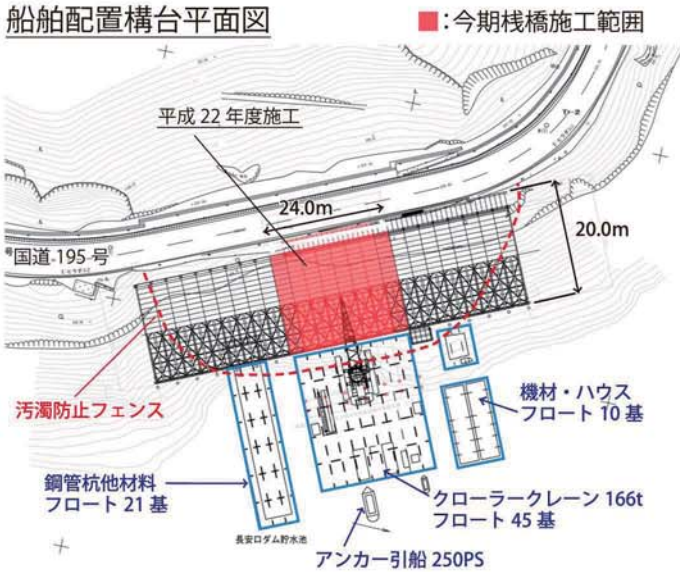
船舶配置構台平面図

■:今期桟橋施工範囲

平成 22 年度施工

24.0m

20.0m

国道 195 号

汚濁防止フェンス

機材・ハウス
フロート 10 基

鋼管杭他材料
フロート 21 基

クローラークレーン 166t
フロート 45 基

長安口ダム貯水池

アンカー引船 250PS